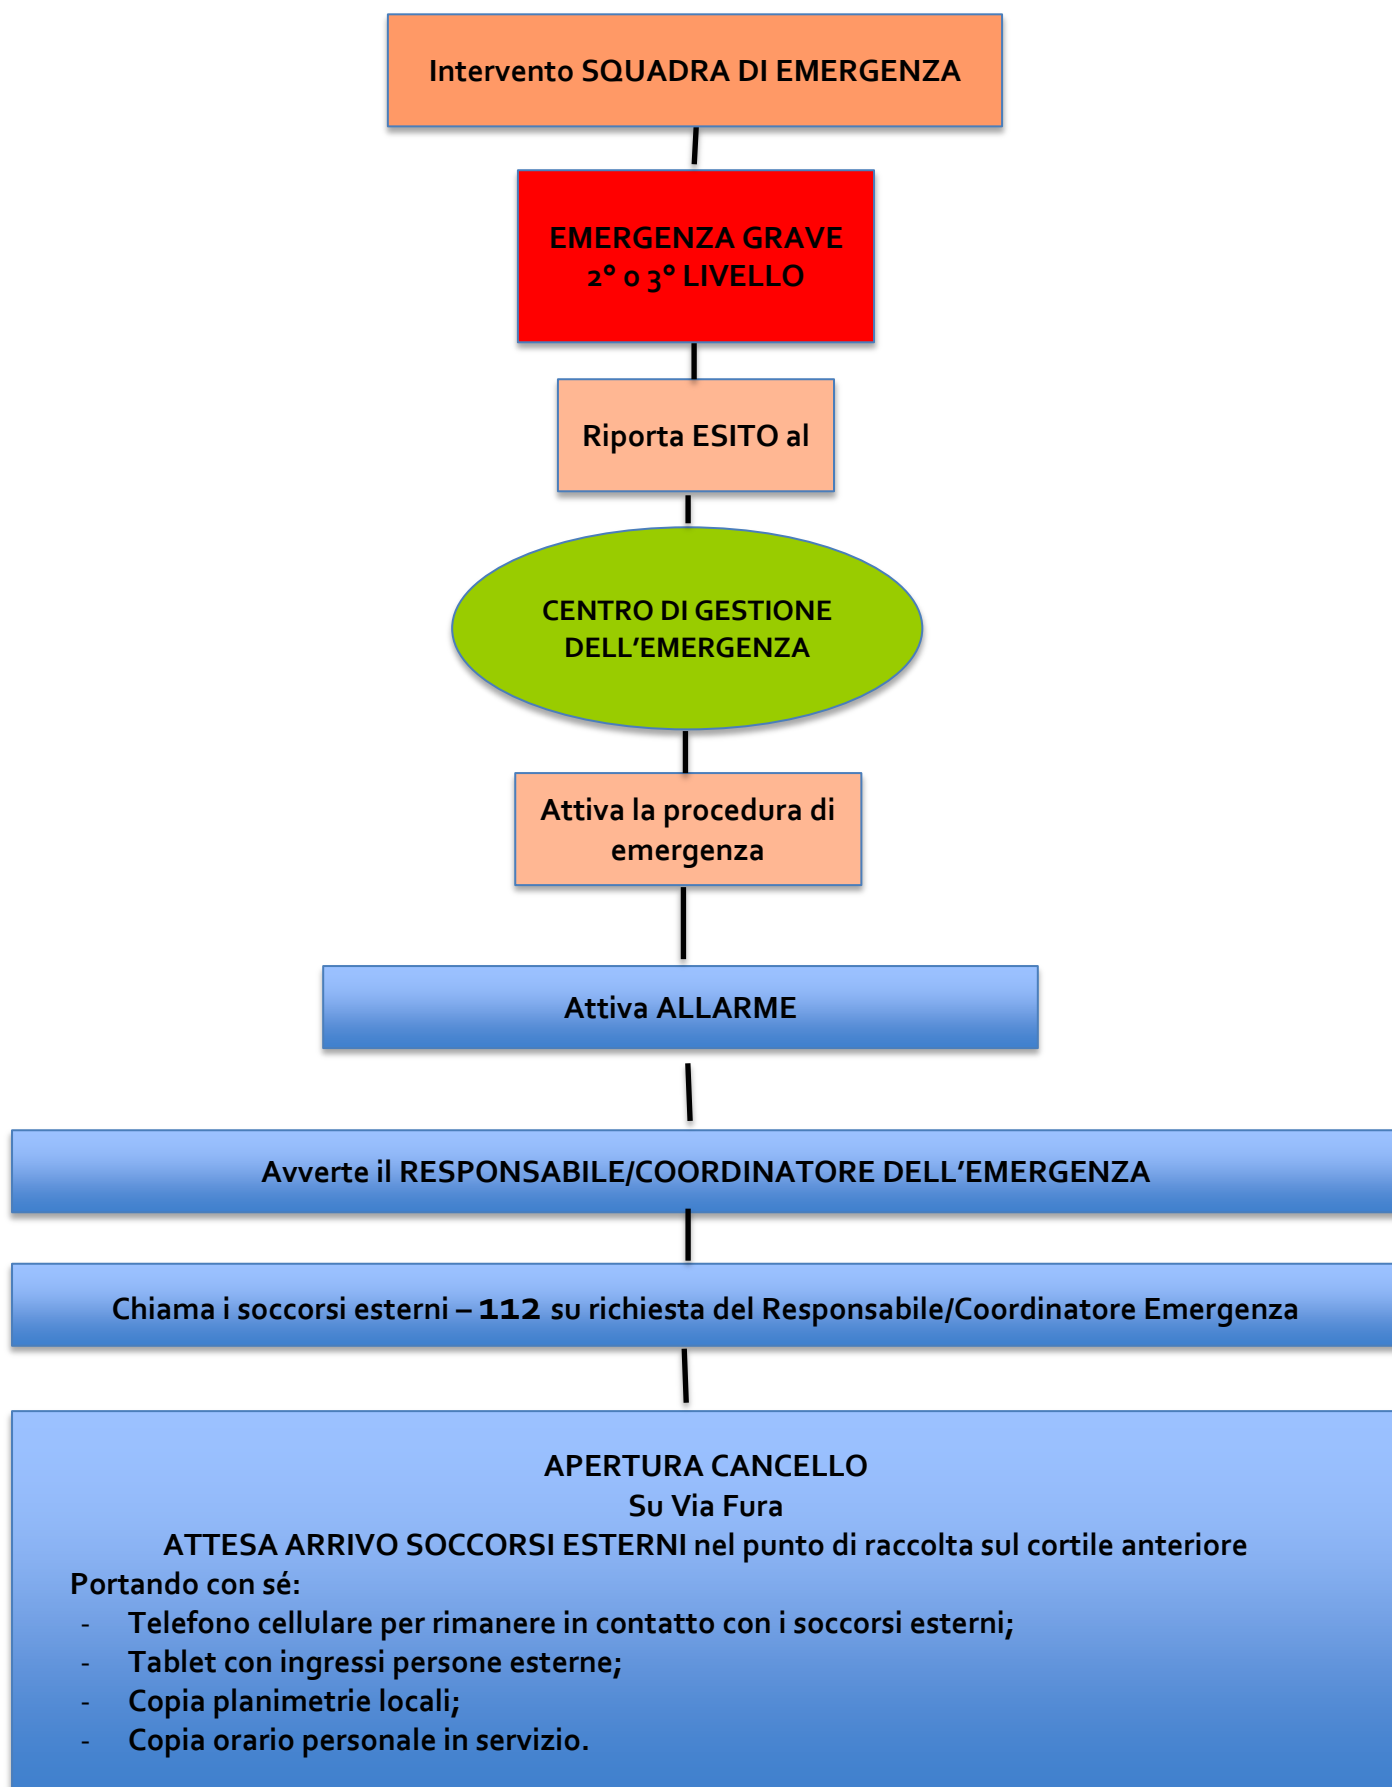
Intervento SQUADRA DI EMERGENZA

EMERGENZA GRAVE
2° o 3° LIVELLO

Riporta ESITO al

CENTRO DI GESTIONE DELL’EMERGENZA

Attiva la procedura di emergenza

Attiva ALLARME

Avverte il RESPONSABILE/COORDINATORE DELL’EMERGENZA

Chiama i soccorsi esterni – 112 su richiesta del Responsabile/Coordinatore Emergenza

APERTURA CANCELLO
Su Via Fura
ATTESA ARRIVO SOCCORSI ESTERNI nel punto di raccolta sul cortile anteriore
Portando con sé:
- Telefono cellulare per rimanere in contatto con i soccorsi esterni;
- Tablet con ingressi persone esterne;
- Copia planimetrie locali;
- Copia orario personale in servizio.